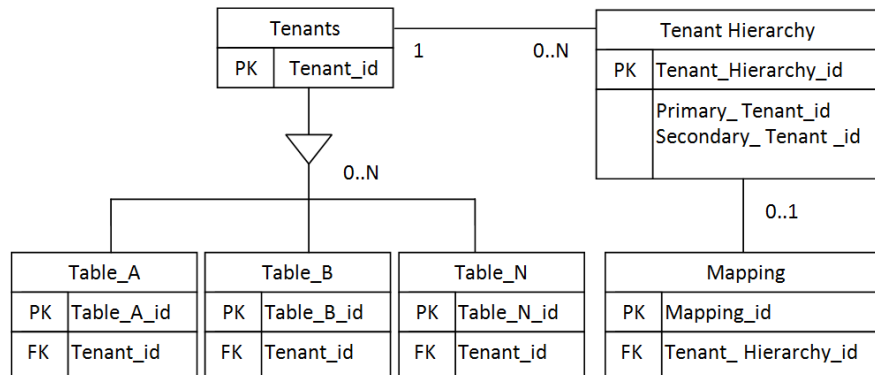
Tenants

| PK | Tenant_id |
|---|---|

1

0..N

Tenant Hierarchy

| PK | Tenant_Hierarchy_id |
|---|---|
| | Primary_ Tenant_id<br>Secondary_ Tenant _id |

0..N

0..1

Table_A

| PK | Table_A_id |
|---|---|
| FK | Tenant_id |

Table_B

| PK | Table_B_id |
|---|---|
| FK | Tenant_id |

Table_N

| PK | Table_N_id |
|---|---|
| FK | Tenant_id |

Mapping

| PK | Mapping_id |
|---|---|
| FK | Tenant_ Hierarchy_id |